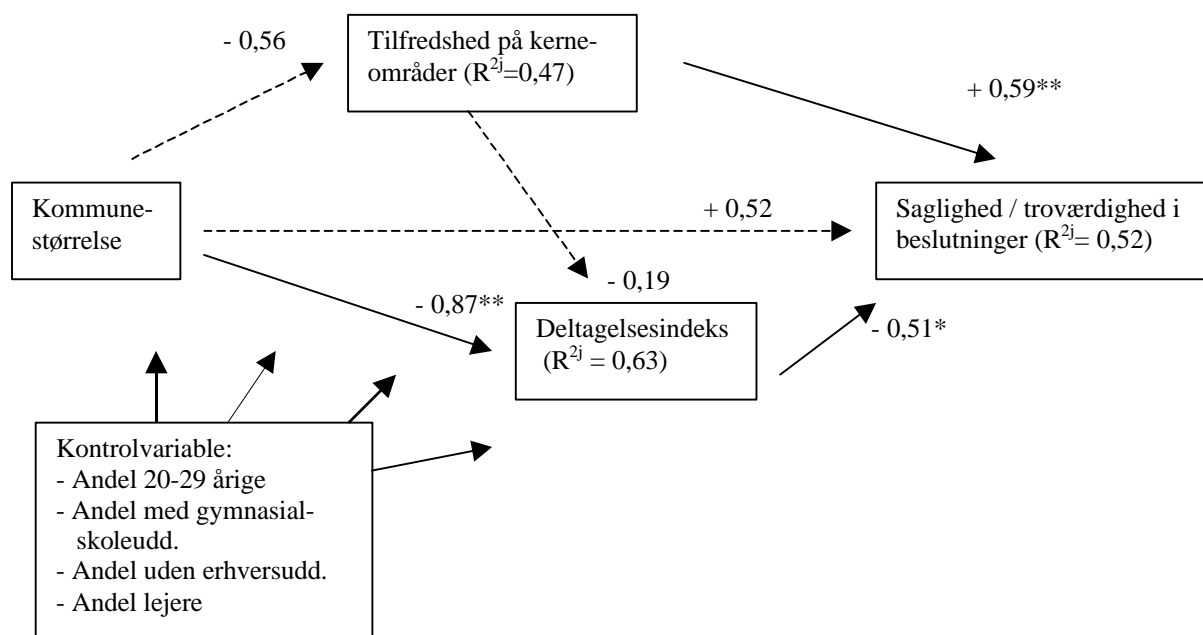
- 0,56

Tilfredshed på kerneområder ($R^{2j}$=0,47)

+ 0,59**

Kommunestørrelse

+ 0,52

Saglighed / troværdighed i beslutninger ($R^{2j}$= 0,52)

- 0,19

- 0,87**

Deltagelsesindeks ($R^{2j}$ = 0,63)

- 0,51*

Kontrolvariable:
- Andel 20-29 årige
- Andel med gymnasialskoleudd.
- Andel uden erhversudd.
- Andel lejere